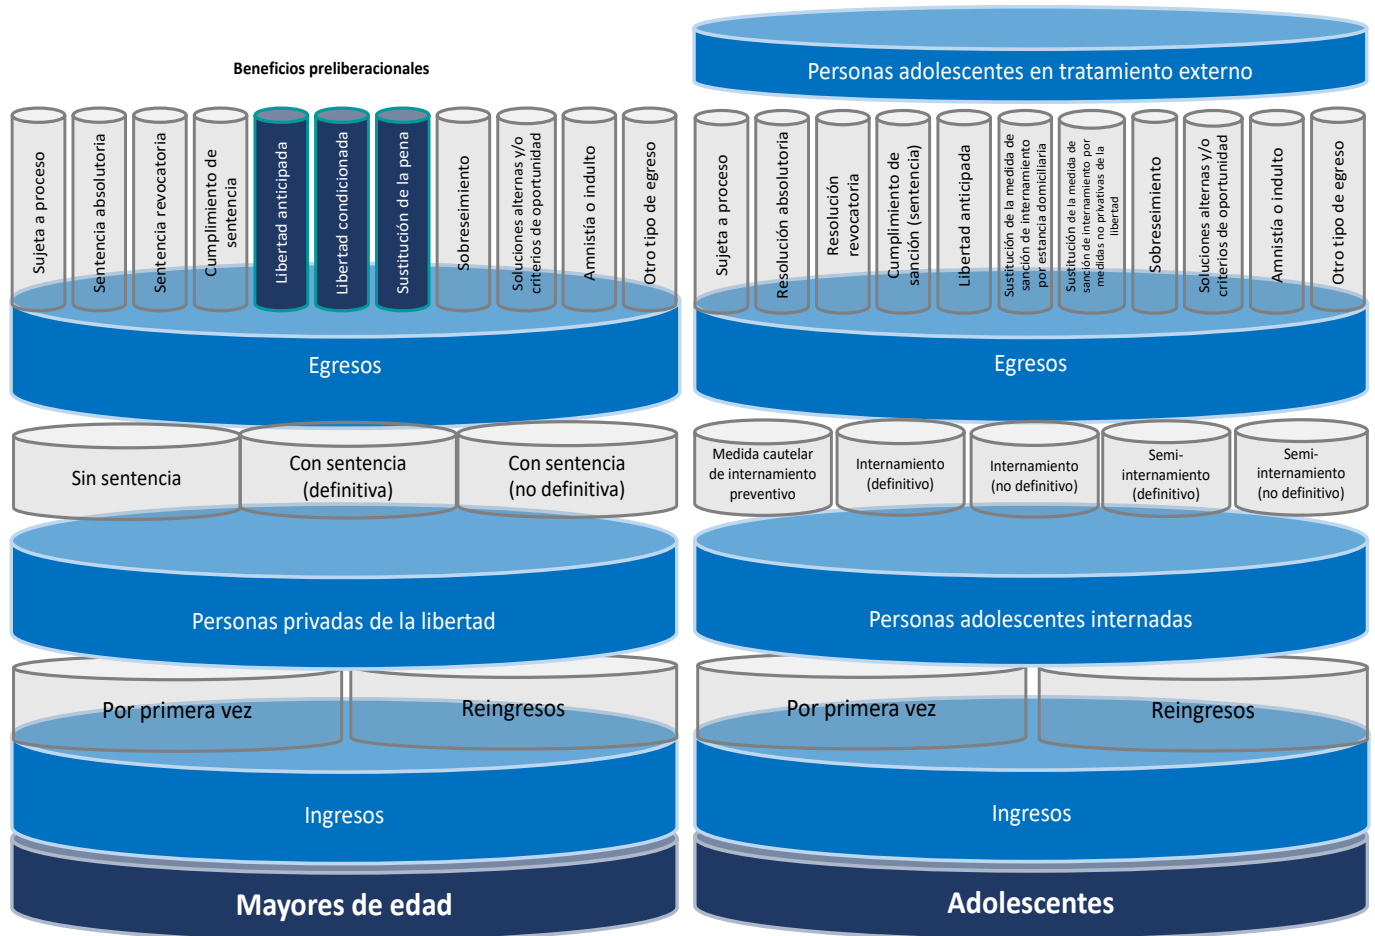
Beneficios preliberacionales

Sujeta a proceso
Sentencia absolutoria
Sentencia revocatoria
Cumplimiento de sentencia
Libertad anticipada
Libertad condicionada
Sustitución de la pena
Sobreseimiento
Soluciones alternas y/o criterios de oportunidad
Amnistía o indulto
Otro tipo de egreso

Egresos

Sin sentencia
Con sentencia (definitiva)
Con sentencia (no definitiva)

Personas privadas de la libertad

Por primera vez
Reingresos

Ingresos

Mayores de edad

Personas adolescentes en tratamiento externo

Sujeta a proceso
Resolución absolutoria
Resolución revocatoria
Cumplimiento de sanción (sentencia)
Libertad anticipada
Sustitución de la medida de sanción de internamiento por estancia domiciliaria
Sustitución de la medida de sanción de internamiento por medidas no privativas de la libertad
Sobreseimiento
Soluciones alternas y/o criterios de oportunidad
Amnistía o indulto
Otro tipo de egreso

Egresos

Medida cautelar de internamiento preventivo
Internamiento (definitivo)
Internamiento (no definitivo)
Semi-internamiento (definitivo)
Semi-internamiento (no definitivo)

Personas adolescentes internadas

Por primera vez
Reingresos

Ingresos

Adolescentes